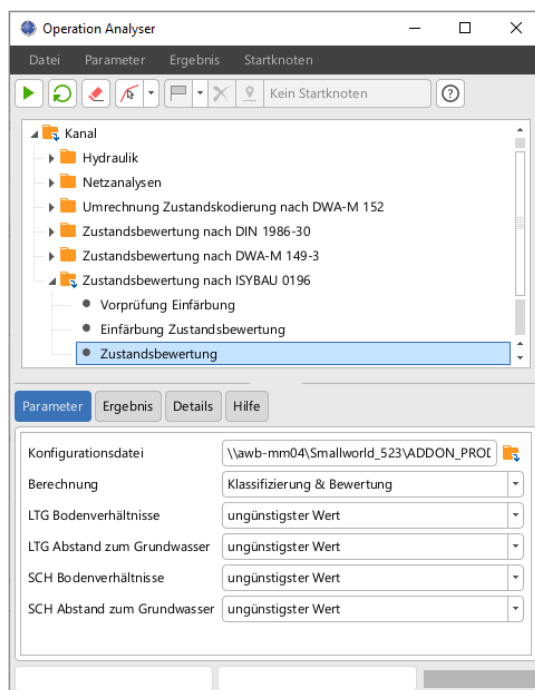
Operation Analyser

Datei Parameter Ergebnis Startknoten

Kein Startknoten

Kanal
Hydraulik
Netzanalysen
Umrechnung Zustandskodierung nach DWA-M 152
Zustandsbewertung nach DIN 1986-30
Zustandsbewertung nach DWA-M 149-3
Zustandsbewertung nach ISYBAU 0196
Vorprüfung Einfärbung
Einfärbung Zustandsbewertung
Zustandsbewertung

Parameter Ergebnis Details Hilfe

| Konfigurationsdatei | \\awb-mm04\Smallworld_523\ADDON_PROD |
|---|---|
| Berechnung | Klassifizierung & Bewertung |
| LTG Bodenverhältnisse | ungünstigster Wert |
| LTG Abstand zum Grundwasser | ungünstigster Wert |
| SCH Bodenverhältnisse | ungünstigster Wert |
| SCH Abstand zum Grundwasser | ungünstigster Wert |